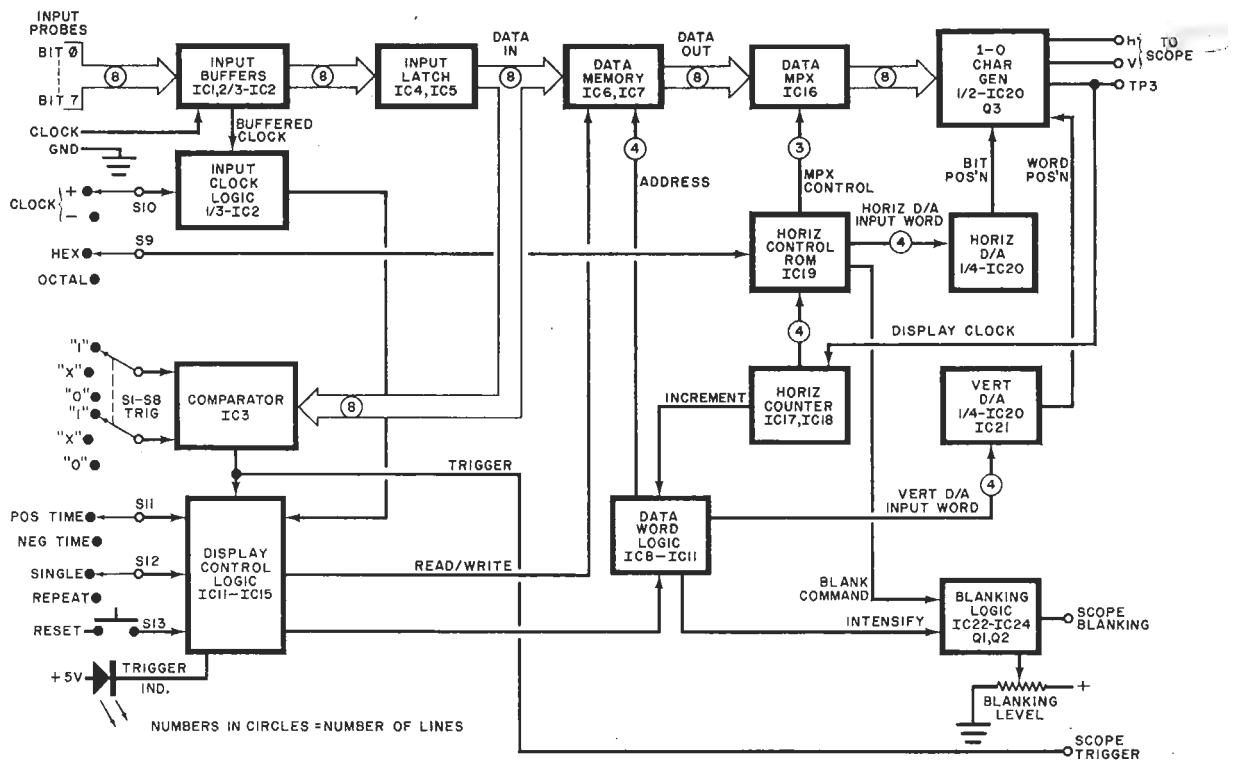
INPUT PROBES
BIT Ø
BIT 7
8
INPUT BUFFERS IC1,2/3-IC2
8
INPUT LATCH IC4,IC5
DATA IN
8
DATA MEMORY IC6,IC7
DATA OUT
8
DATA MPX IC16
8
1-0 CHAR GEN 1/2-IC20 Q3
H
V
TO SCOPE
TP3
CLOCK
GND
BUFFERED CLOCK
INPUT CLOCK LOGIC 1/3-IC2
CLOCK + −
S10
4
ADDRESS
3
MPX CONTROL
BIT POS'N
WORD POS'N
HEX
S9
OCTAL
HORIZ CONTROL ROM IC19
HORIZ D/A INPUT WORD
4
HORIZ D/A 1/4-IC20
4
DISPLAY CLOCK
"1"
"X"
"0"
"1"
"X"
"0"
S1-S8 TRIG
COMPARATOR IC3
8
INCREMENT
HORIZ COUNTER IC17,IC18
VERT D/A 1/4-IC20 IC21
TRIGGER
4
POS TIME
S11
NEG TIME
SINGLE
S12
REPEAT
RESET
S13
DISPLAY CONTROL LOGIC IC11-IC15
DATA WORD LOGIC IC8-IC11
VERT D/A INPUT WORD
READ/WRITE
BLANK COMMAND
BLANKING LOGIC IC22-IC24 Q1,Q2
SCOPE BLANKING
INTENSIFY
+5V
TRIGGER IND.
BLANKING LEVEL
+
NUMBERS IN CIRCLES = NUMBER OF LINES
SCOPE TRIGGER